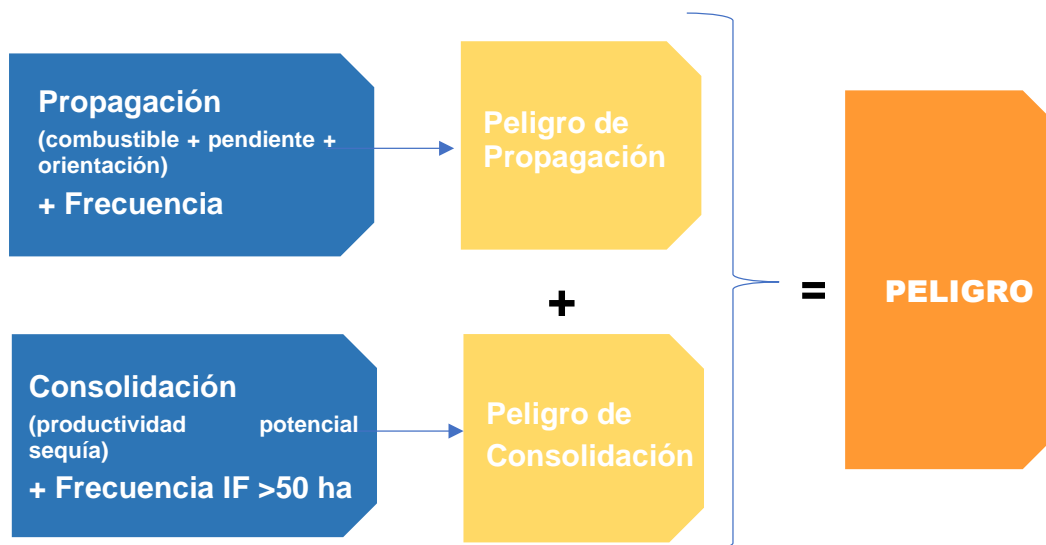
Propagación
(combustible + pendiente + orientación)
+ Frecuencia

Peligro de Propagación

+

Consolidación
(productividad potencial sequía)
+ Frecuencia IF >50 ha

Peligro de Consolidación

=

PELIGRO